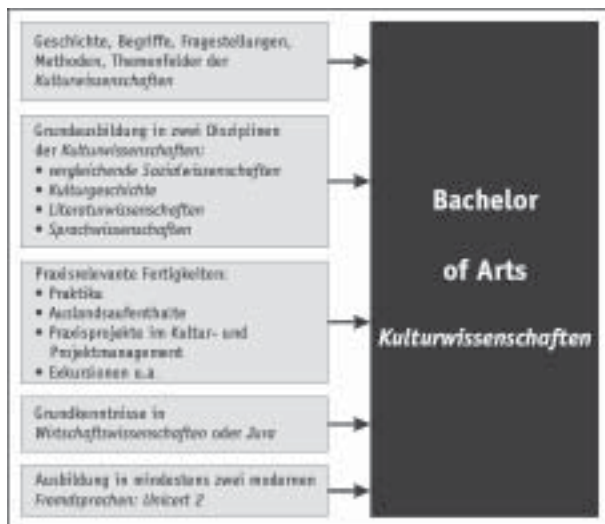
Geschichte, Begriffe, Fragestellungen, Methoden, Themenfelder der Kulturwissenschaften

Grundausbildung in zwei Disziplinen der Kulturwissenschaften:
• vergleichende Sozialwissenschaften
• Kulturgeschichte
• Literaturwissenschaften
• Sprachwissenschaften

Praxisrelevante Fertigkeiten:
• Praktika
• Auslandsaufenthalte
• Praxisprojekte im Kultur- und Projektmanagement
• Exkursionen u.a.

Grundkenntnisse in Wirtschaftswissenschaften oder Jura

Ausbildung in mindestens zwei modernen Fremdsprachen: Unicert 2

Bachelor

of Arts

Kulturwissenschaften